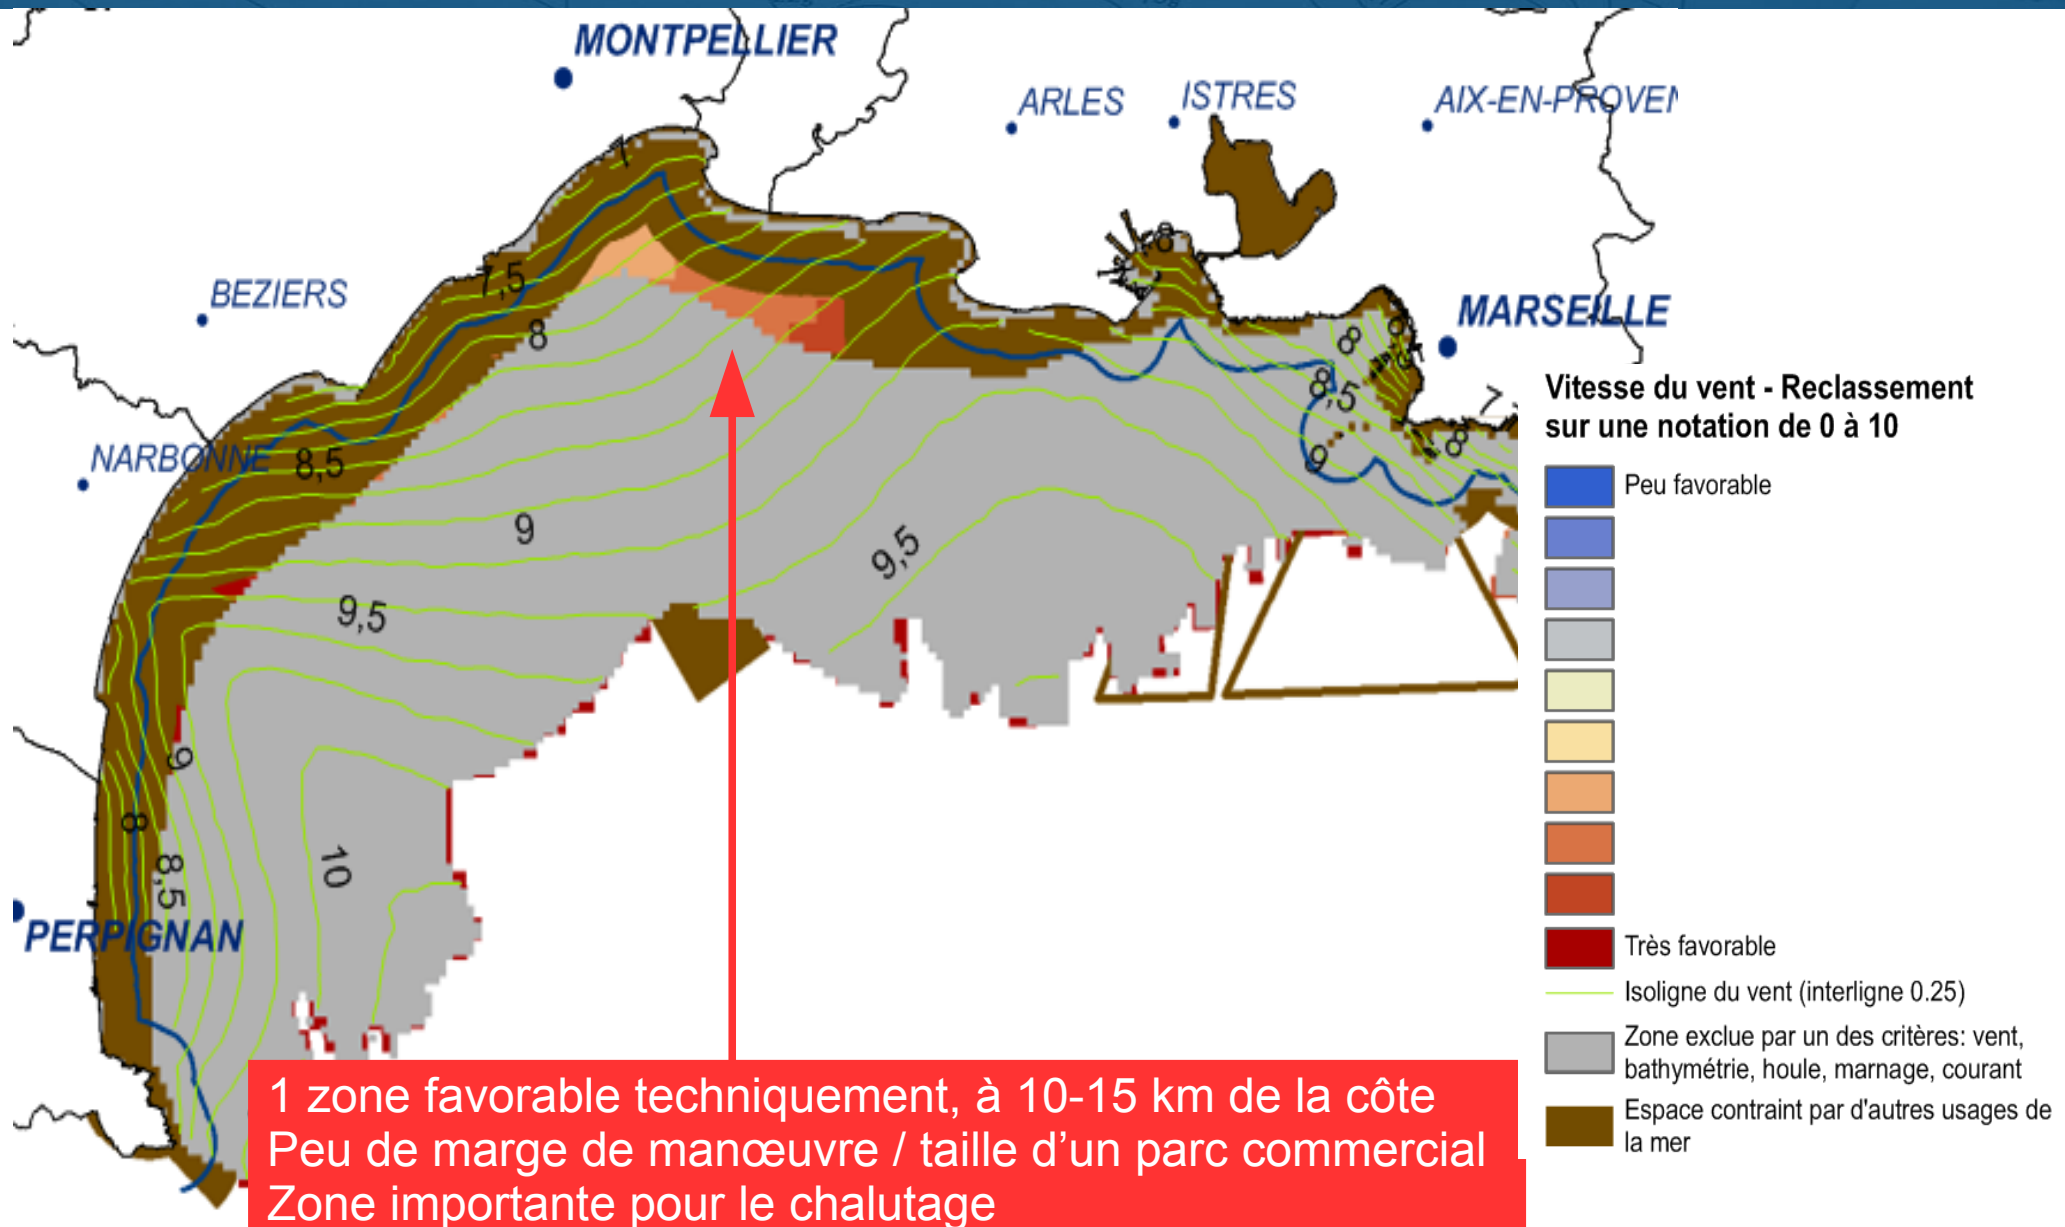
MONTPELLIER

ARLES

ISTRES

AIX-EN-PROVEN

BEZIERS

MARSEILLE

NARBONNE

PERPIGNAN

7

7,5

8

8

8,5

8,5

9

9,5

9,5

9

9

8

8,5

10

8

8,5

9

7

8

Vitesse du vent - Reclassement sur une notation de 0 à 10

Peu favorable

Très favorable

Isoligne du vent (interligne 0.25)

Zone exclue par un des critères: vent, bathymétrie, houle, marnage, courant

Espace contraint par d'autres usages de la mer

1 zone favorable techniquement, à 10-15 km de la côte
Peu de marge de manœuvre / taille d'un parc commercial
Zone importante pour le chalutage